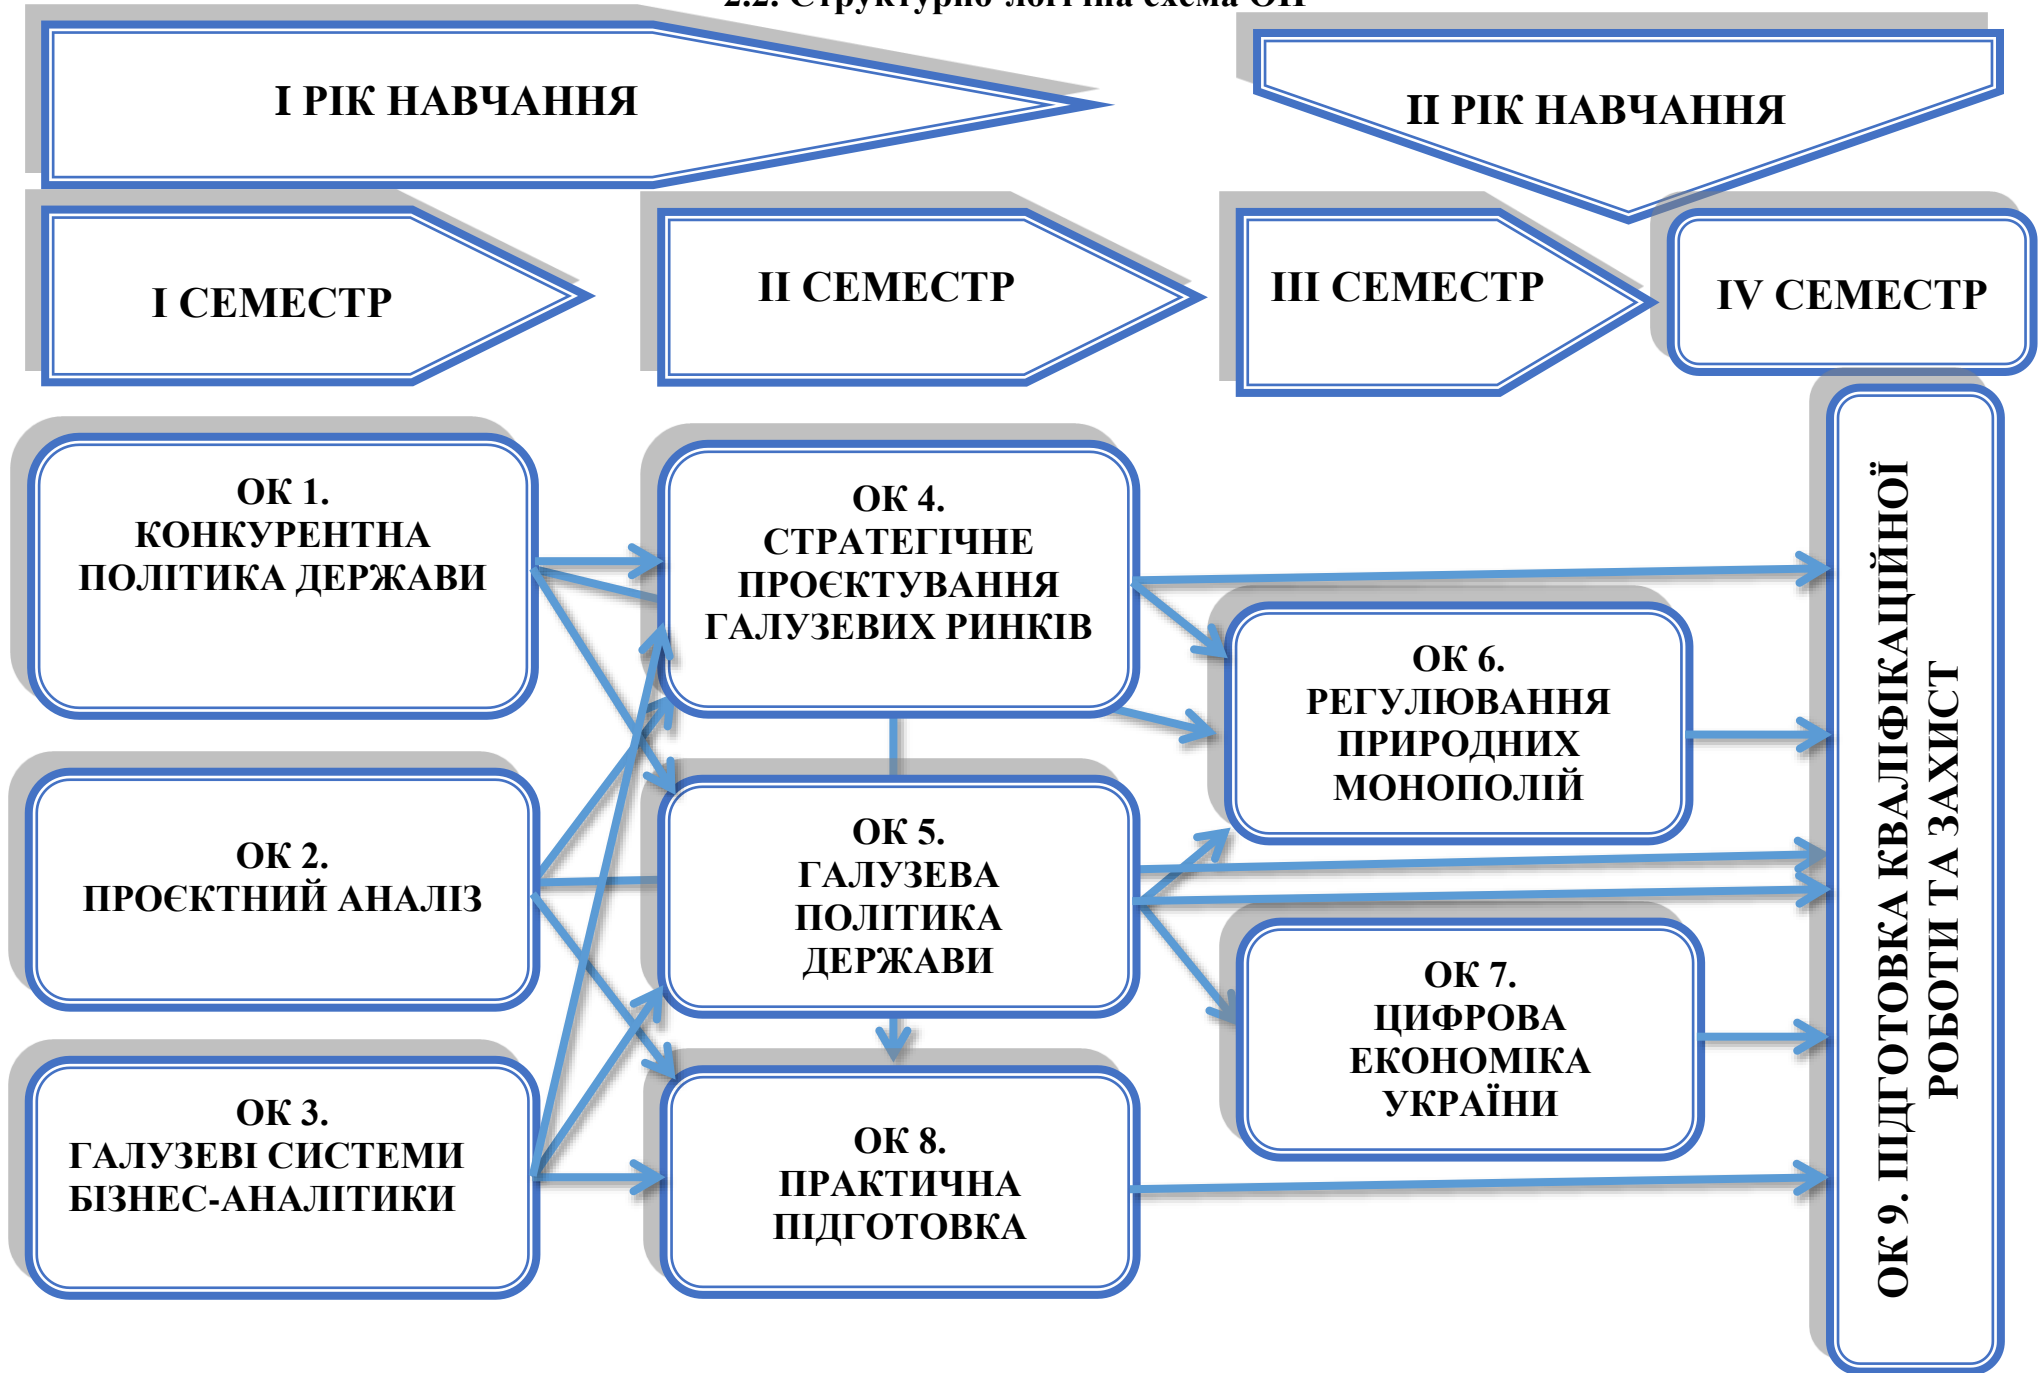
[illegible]

I РІК НАВЧАННЯ

II РІК НАВЧАННЯ

I СЕМЕСТР

II СЕМЕСТР

III СЕМЕСТР

IV СЕМЕСТР

ОК 1. КОНКУРЕНТНА ПОЛІТИКА ДЕРЖАВИ

ОК 4. СТРАТЕГІЧНЕ ПРОЄКТУВАННЯ ГАЛУЗЕВИХ РИНКІВ

ОК 6. РЕГУЛЮВАННЯ ПРИРОДНИХ МОНОПОЛІЙ

ОК 2. ПРОЄКТНИЙ АНАЛІЗ

ОК 5. ГАЛУЗЕВА ПОЛІТИКА ДЕРЖАВИ

ОК 7. ЦИФРОВА ЕКОНОМІКА УКРАЇНИ

ОК 3. ГАЛУЗЕВІ СИСТЕМИ БІЗНЕС-АНАЛІТИКИ

ОК 8. ПРАКТИЧНА ПІДГОТОВКА

ОК 9. ПІДГОТОВКА КВАЛІФІКАЦІЙНОЇ РОБОТИ ТА ЗАХИСТ